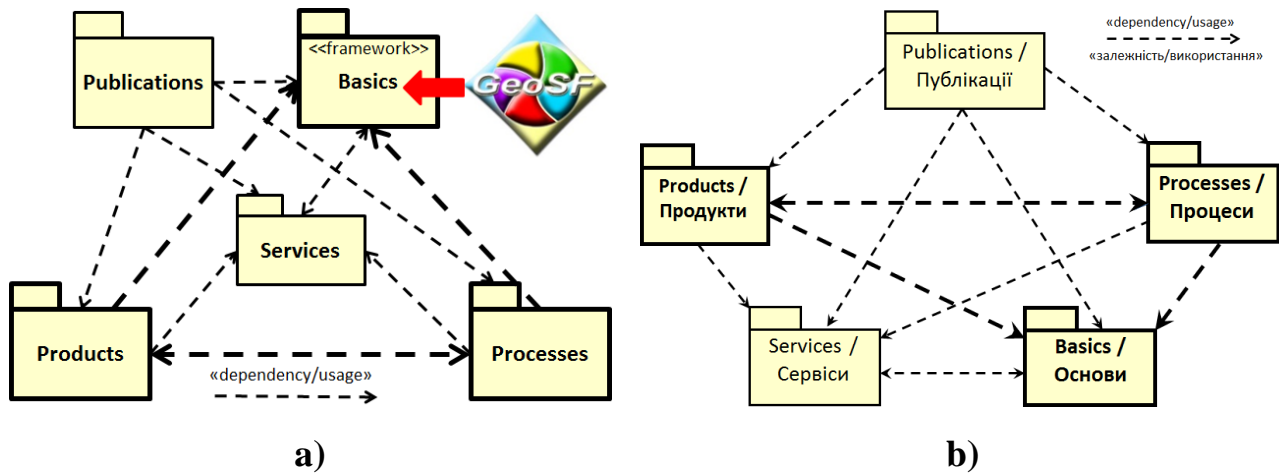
Publications

<<framework>>
Basics

GeoSF

Services

Products

Processes

«dependency/usage»

a)

Publications / Публікації

«dependency/usage»
«залежність/використання»

Products / Продукти

Processes / Процеси

Services / Сервіси

Basics / Основи

b)